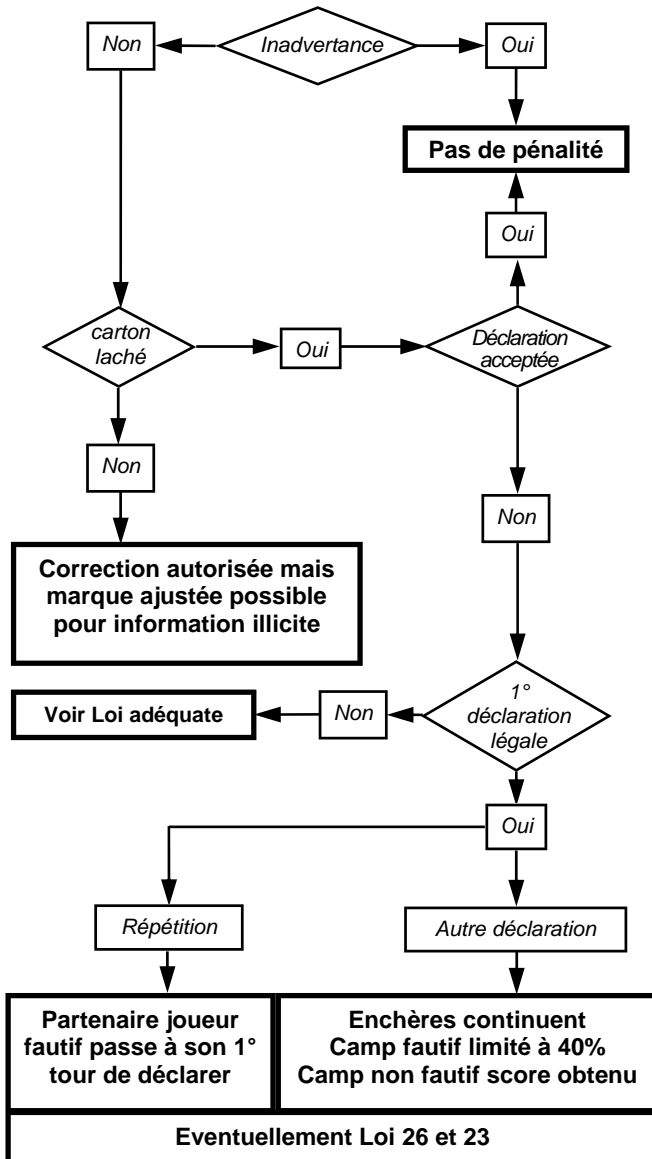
Non

Inadvertance

Oui

Pas de pénalité

Oui

carton laché

Oui

Déclaration acceptée

Non

Non

Correction autorisée mais marque ajustée possible pour information illicite

Voir Loi adéquate

Non

1° déclaration légale

Oui

Répétition

Autre déclaration

Partenaire joueur fautif passe à son 1° tour de déclarer

Enchères continuent
Camp fautif limité à 40%
Camp non fautif score obtenu

Eventuellement Loi 26 et 23